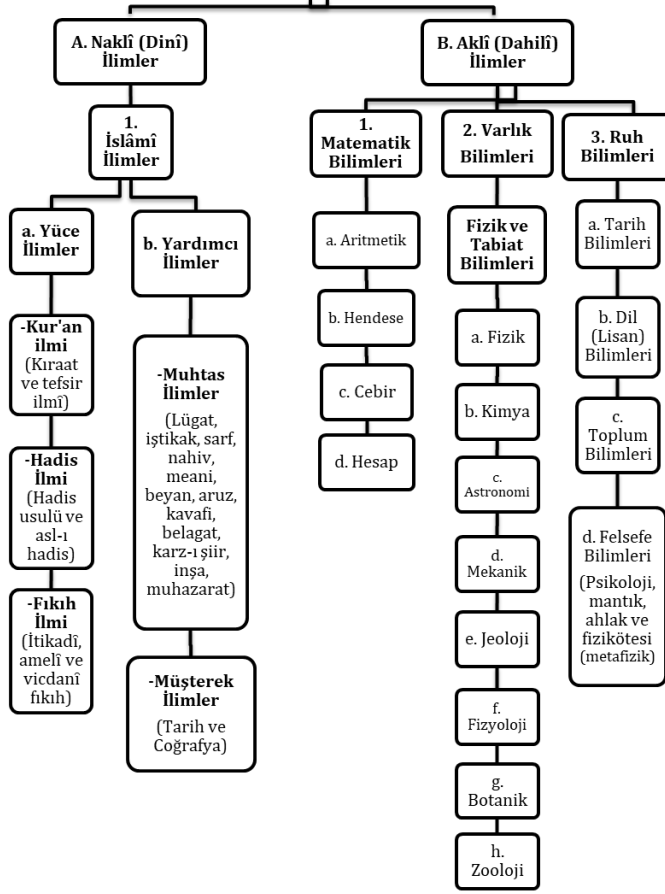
A. Naklî (Dinî) İlimler

1. İslâmî İlimler

a. Yüce İlimler

-Kur'an ilmi (Kıraat ve tefsir ilmî)

-Hadis İlmi (Hadis usulü ve asl-ı hadis)

-Fıkıh İlmi (İtikadî, amelî ve vicdanî fıkıh)

b. Yardımcı İlimler

-Muhtas İlimler (Lügat, iştikak, sarf, nahiv, meani, beyan, aruz, kavafi, belagat, karz-ı şiir, inşa, muhazarat)

-Müşterek İlimler (Tarih ve Coğrafya)

B. Aklî (Dahilî) İlimler

1. Matematik Bilimleri

a. Aritmetik

b. Hendese

c. Cebir

d. Hesap

2. Varlık Bilimleri

Fizik ve Tabiat Bilimleri

a. Fizik

b. Kimya

c. Astronomi

d. Mekanik

e. Jeoloji

f. Fizyoloji

g. Botanik

h. Zooloji

3. Ruh Bilimleri

a. Tarih Bilimleri

b. Dil (Lisan) Bilimleri

c. Toplum Bilimleri

d. Felsefe Bilimleri (Psikoloji, mantık, ahlak ve fizikötesi (metafizik)